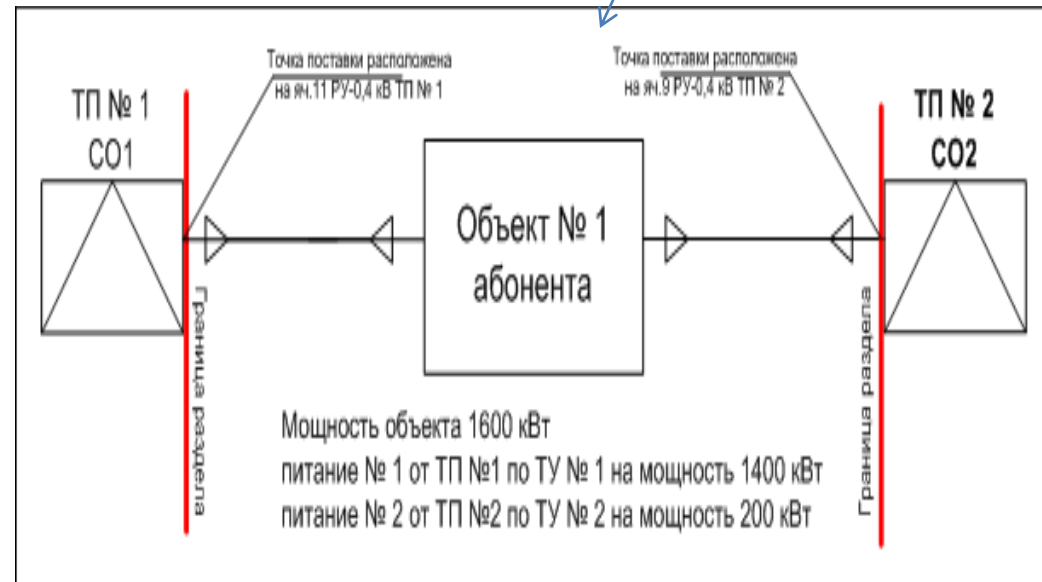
Точка поставки расположена на яч.11 РУ-0,4 кВ ТП № 1

Точка поставки расположена на яч.9 РУ-0,4 кВ ТП № 2

ТП № 1
СО1

ТП № 2
СО2

Объект № 1 абонента

Граница раздела

Граница раздела

Мощность объекта 1600 кВт
питание № 1 от ТП №1 по ТУ № 1 на мощность 1400 кВт
питание № 2 от ТП №2 по ТУ № 2 на мощность 200 кВт